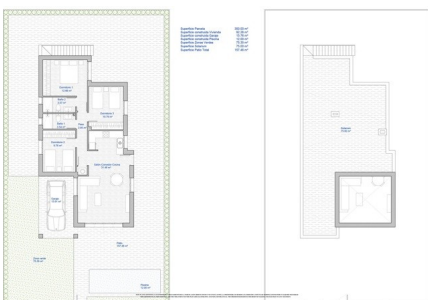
Superficie Parcela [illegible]
Superficie construida Vivienda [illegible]
Superficie construida Garaje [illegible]
Superficie construida Planta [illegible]
Superficie Zonas Verdes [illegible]
Superficie Solarium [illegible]
Superficie Patio Total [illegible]

Dormitorio 1
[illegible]

Baño 1
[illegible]

Baño 2
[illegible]

Dormitorio 2
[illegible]

Dormitorio 3
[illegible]

Salón Comedor Cocina
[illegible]

Garaje
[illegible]

Patio
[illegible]

Zona verde
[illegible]

Solarium
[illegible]

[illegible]